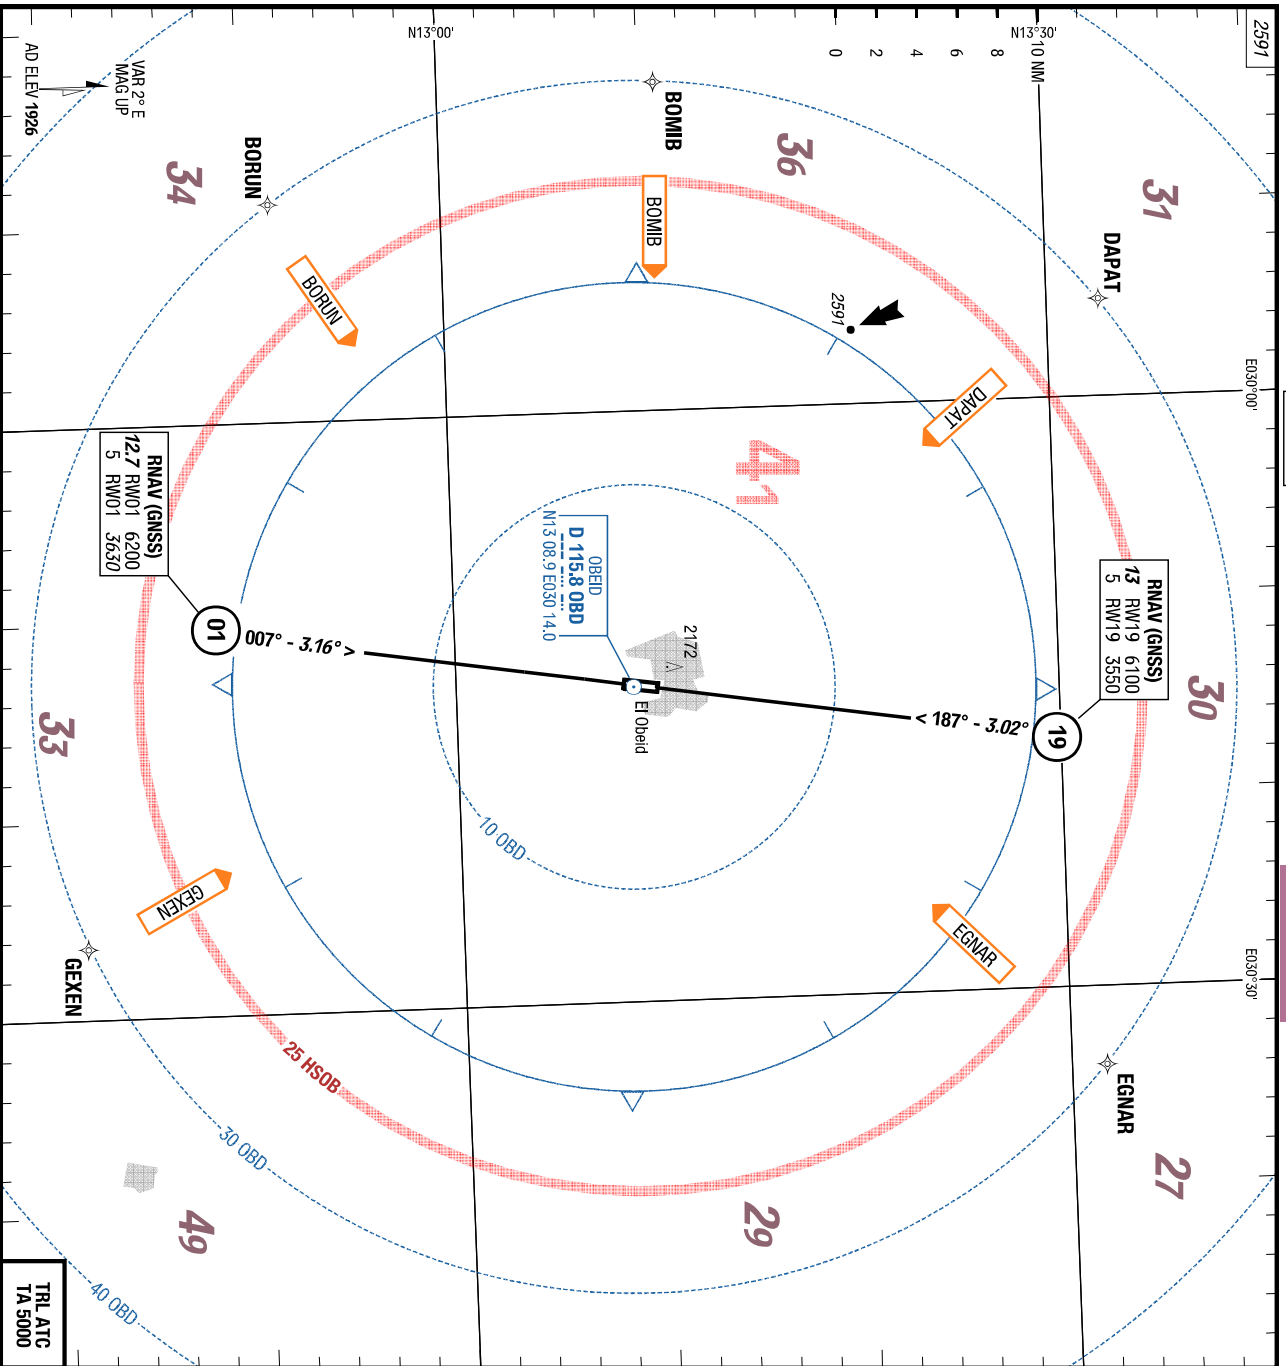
2591

N13°00'

N13°30'

0 2 4 6 8 10 NM

VAR 2° E
MAG UP

AD ELEV 1926

BOMIB

BORUN

34

36

31

DAPAT

BOMIB

BORUN

2591

DAPAT

41

E030°00'

RNAV (GNSS)
12.7 RW01 6200
5 RW01 3630

OBEID
D 115.8 OBD
N13 08.9 E030 14.0

2172

RNAV (GNSS)
13 RW19 6100
5 RW19 3550

30

01

007° - 3.16° >

El Obeid

< 187° - 3.02°

19

33

10 OBD

GEXEN

EGNAR

E030°30'

GEXEN

EGNAR

25 HSOB

30 OBD

29

27

49

40 OBD

TRL ATC
TA 5000